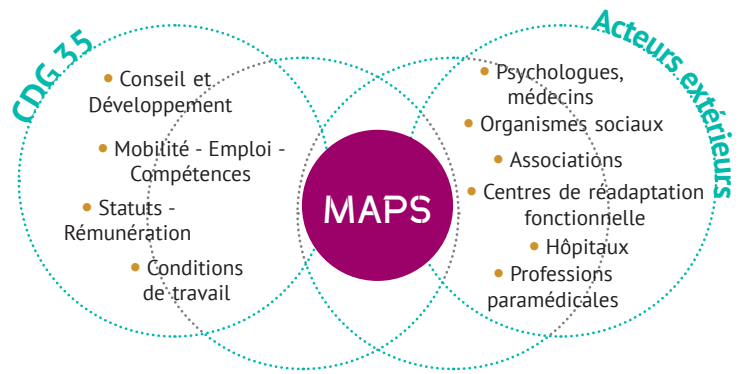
CDG 35

Conseil et Développement

Mobilité - Emploi - Compétences

Statuts - Rémunération

Conditions de travail

MAPS

Acteurs extérieurs

Psychologues, médecins

Organismes sociaux

Associations

Centres de réadaptation fonctionnelle

Hôpitaux

Professions paramédicales